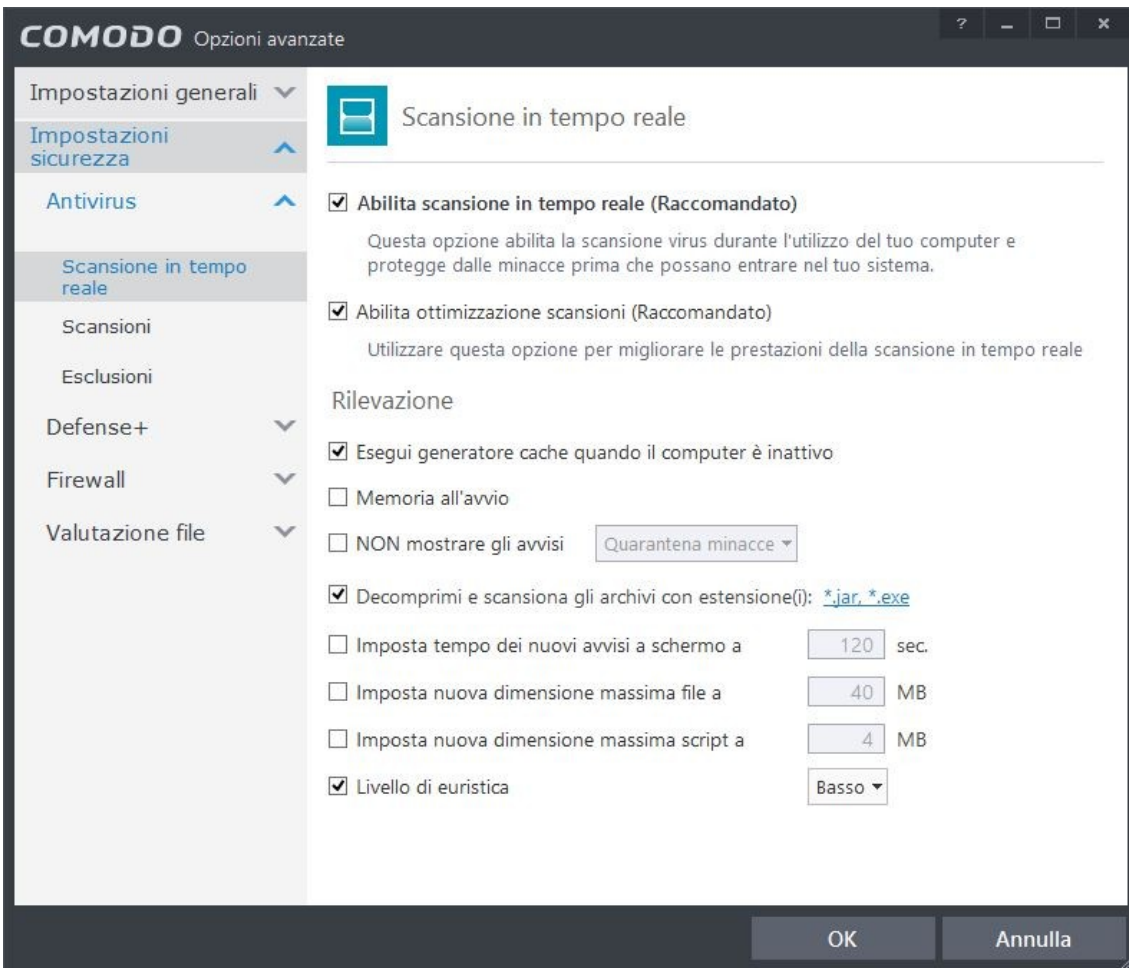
COMODO Opzioni avanzate

?

Impostazioni generali

Impostazioni sicurezza

Antivirus

Scansione in tempo reale

Scansioni

Esclusioni

Defense+

Firewall

Valutazione file

Scansione in tempo reale

Abilita scansione in tempo reale (Raccomandato)

Questa opzione abilita la scansione virus durante l'utilizzo del tuo computer e protegge dalle minacce prima che possano entrare nel tuo sistema.

Abilita ottimizzazione scansioni (Raccomandato)

Utilizzare questa opzione per migliorare le prestazioni della scansione in tempo reale

Rilevazione

Esegui generatore cache quando il computer è inattivo

Memoria all'avvio

NON mostrare gli avvisi Quarantena minacce

Decomprimi e scansiona gli archivi con estensione(i): *.jar, *.exe

Imposta tempo dei nuovi avvisi a schermo a 120 sec.

Imposta nuova dimensione massima file a 40 MB

Imposta nuova dimensione massima script a 4 MB

Livello di euristica Basso

OK

Annulla